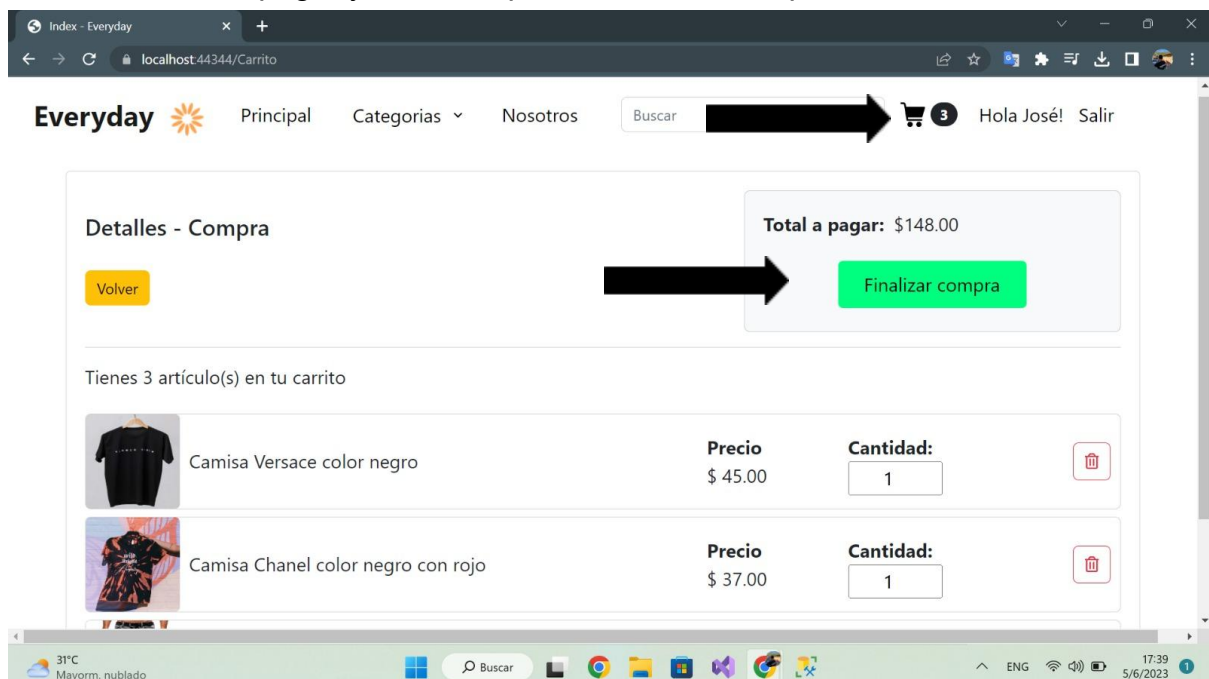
Index - Everyday
localhost:44344/Carrito

Everyday
Principal
Categorias
Nosotros
Buscar
3
Hola José!
Salir

Detalles - Compra
Volver

Total a pagar: $148.00
Finalizar compra

Tienes 3 artículo(s) en tu carrito

Camisa Versace color negro
Precio
$ 45.00
Cantidad:
1

Camisa Chanel color negro con rojo
Precio
$ 37.00
Cantidad:
1

31°C
Mayorm. nublado
Buscar
ENG
17:39
5/6/2023